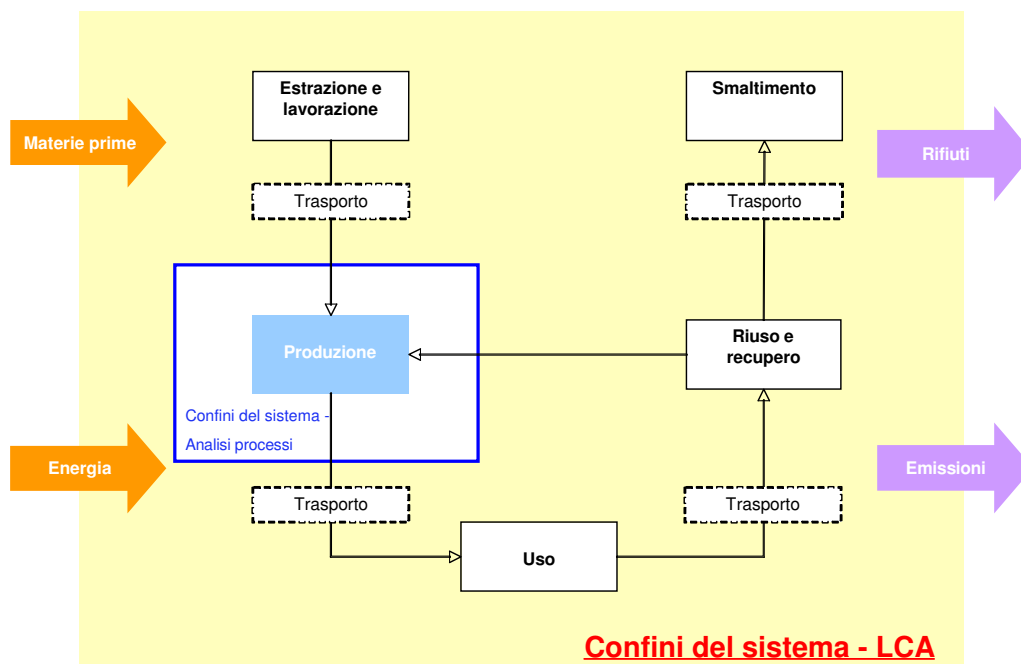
Materie prime

Estrazione e lavorazione

Trasporto

Produzione

Confini del sistema - Analisi processi

Energia

Trasporto

Uso

Smaltimento

Rifiuti

Trasporto

Riuso e recupero

Emissioni

Trasporto

Confini del sistema - LCA